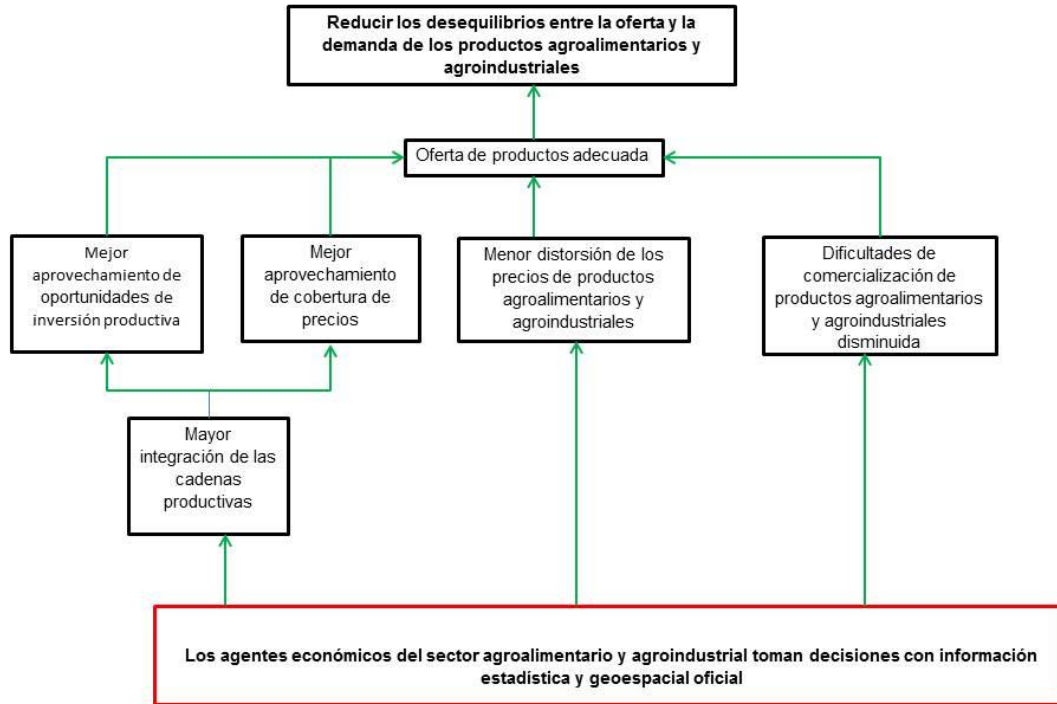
Reducir los desequilibrios entre la oferta y la demanda de los productos agroalimentarios y agroindustriales

Oferta de productos adecuada

Mejor aprovechamiento de oportunidades de inversión productiva

Mejor aprovechamiento de cobertura de precios

Menor distorsión de los precios de productos agroalimentarios y agroindustriales

Dificultades de comercialización de productos agroalimentarios y agroindustriales disminuida

Mayor integración de las cadenas productivas

Los agentes económicos del sector agroalimentario y agroindustrial toman decisiones con información estadística y geoespacial oficial